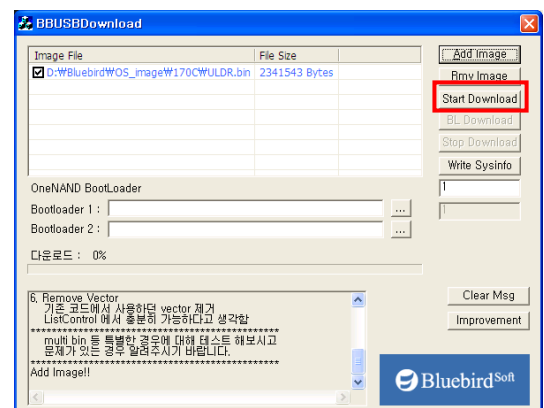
BBUSBDownload

| Image File | File Size |
|---|---|
| ☑ D:₩Bluebird₩OS_image₩170C₩ULDR.bin | 2341543 Bytes |

Add Image
Rmv Image
Start Download
BL Download
Stop Download
Write Sysinfo

1

OneNAND BootLoader
Bootloader 1 : ...
Bootloader 2 : ...

다운로드 : 0%

6. Remove Vector
기존 코드에서 사용하던 vector 제거
ListControl 에서 충분히 가능하다고 생각함
**********************************************
multi bin 등 특별한 경우에 대해 테스트 해보시고
문제가 있는 경우 알려주시기 바랍니다.
**********************************************
Add Image!!

Clear Msg
Improvement

Bluebird Soft